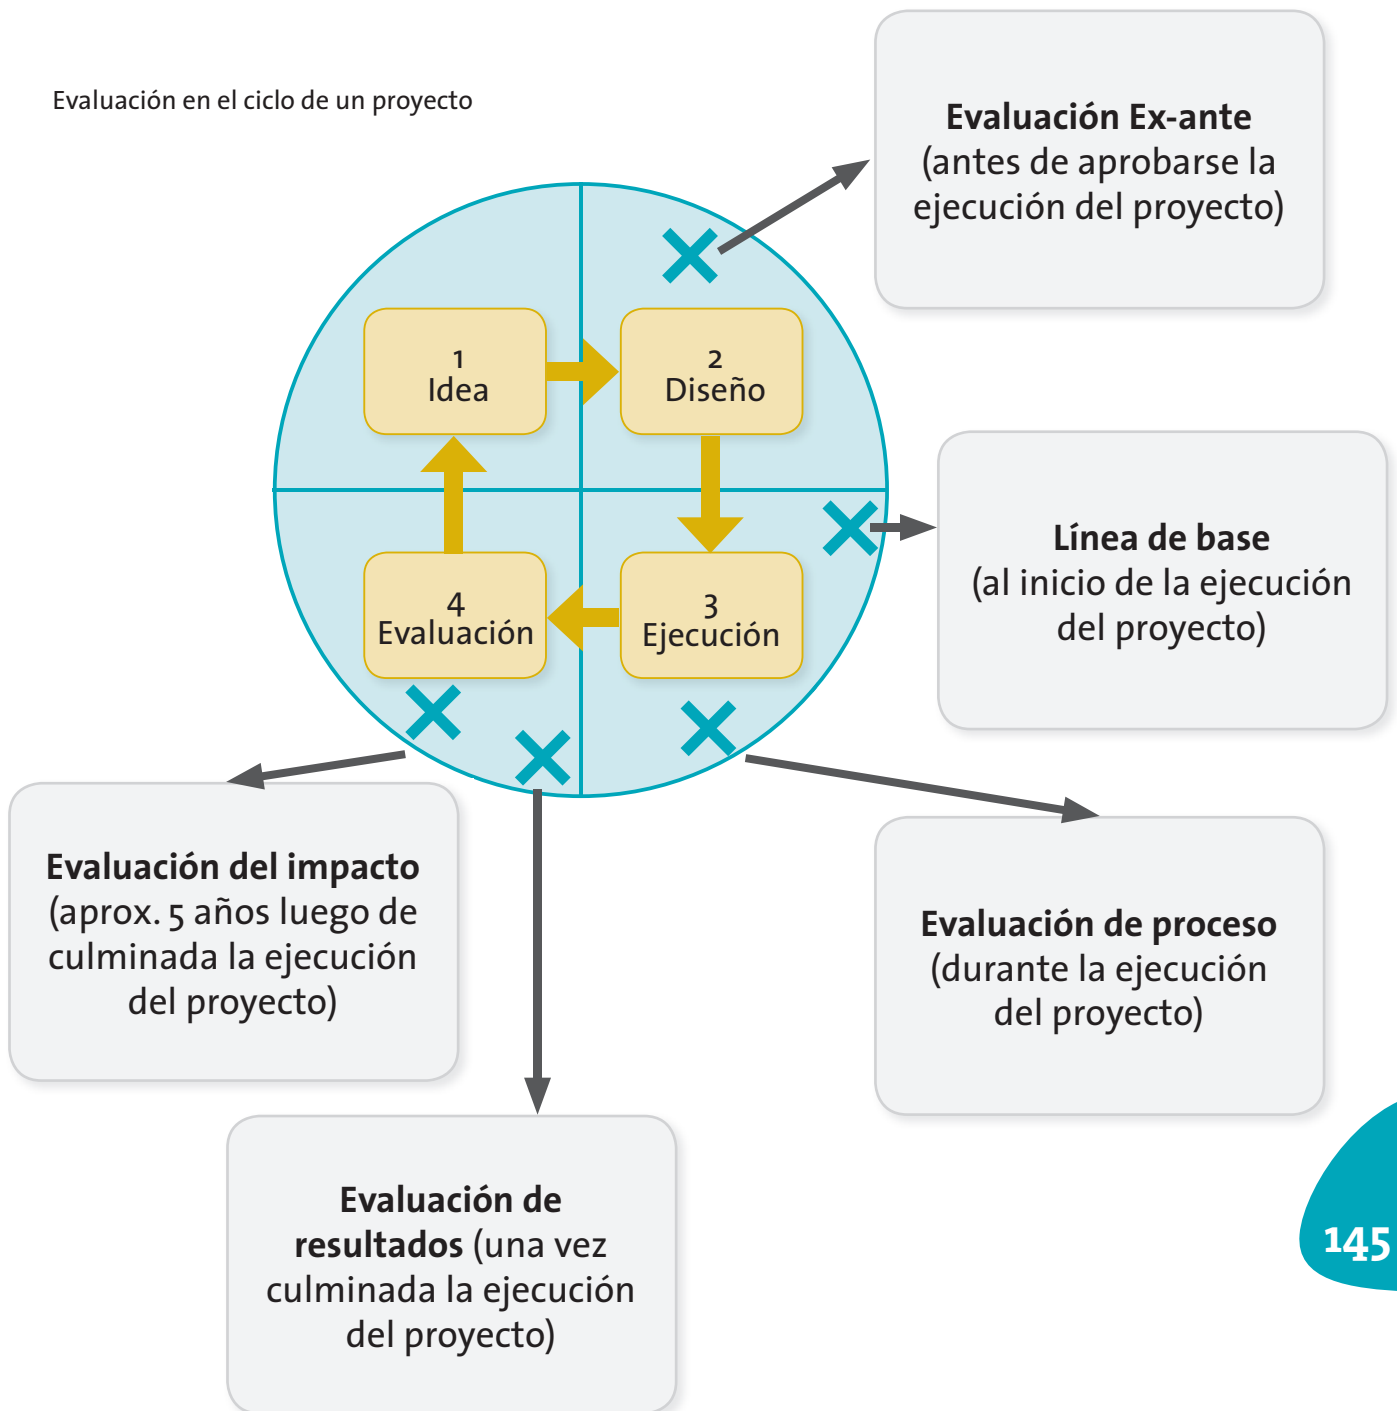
Evaluación en el ciclo de un proyecto

Evaluación Ex-ante (antes de aprobarse la ejecución del proyecto)

1 Idea

2 Diseño

3 Ejecución

4 Evaluación

Línea de base (al inicio de la ejecución del proyecto)

Evaluación del impacto (aprox. 5 años luego de culminada la ejecución del proyecto)

Evaluación de proceso (durante la ejecución del proyecto)

Evaluación de resultados (una vez culminada la ejecución del proyecto)

145